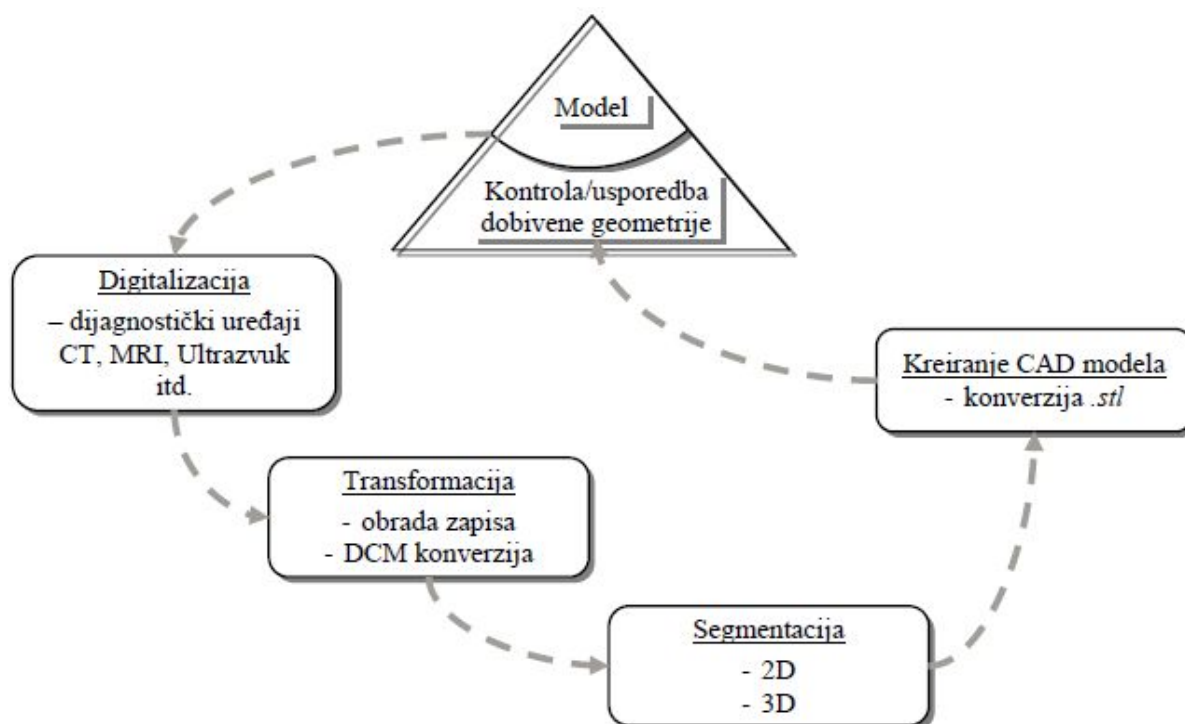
Model

Kontrola/usporedba dobivene geometrije

Digitalizacija
– dijagnostički uređaji CT, MRI, Ultrazvuk itd.

Transformacija
- obrada zapisa
- DCM konverzija

Segmentacija
- 2D
- 3D

Kreiranje CAD modela
- konverzija .stl